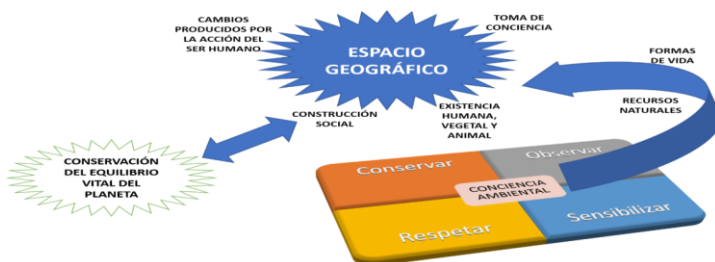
CAMBIOS PRODUCIDOS POR LA ACCIÓN DEL SER HUMANO

ESPACIO GEOGRÁFICO

TOMA DE CONCIENCIA

FORMAS DE VIDA

RECURSOS NATURALES

EXISTENCIA HUMANA, VEGETAL Y ANIMAL

CONSTRUCCIÓN SOCIAL

CONSERVACIÓN DEL EQUILIBRIO VITAL DEL PLANETA

Conservar

Observar

CONCIENCIA AMBIENTAL

Respetar

Sensibilizar